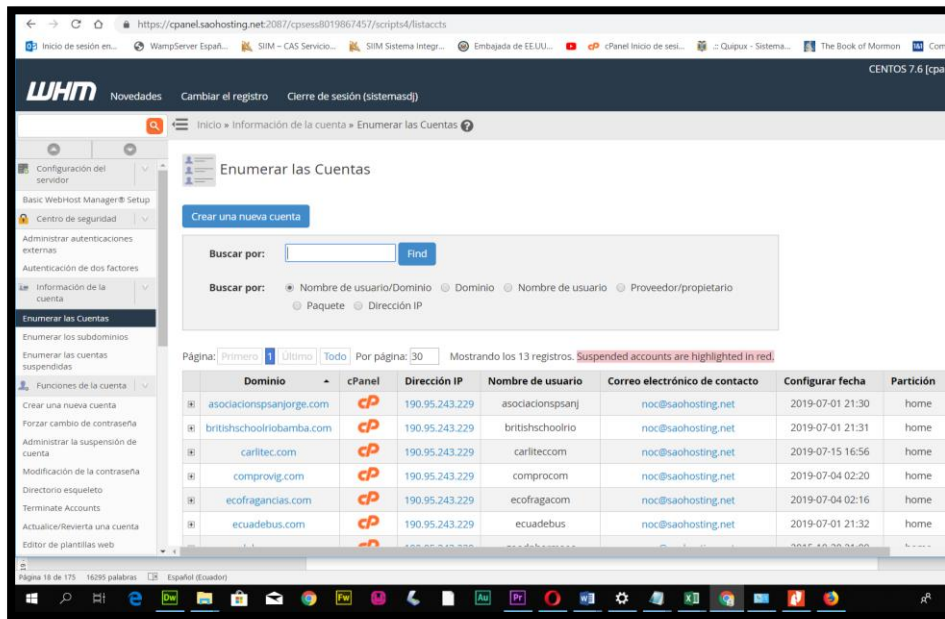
https://cpanel.saohosting.net:2087/cpsess8019867457/scripts4/listaccts

Inicio de sesión en... WampServer Españ... SIIM – CAS Servicio... SIIM Sistema Integr... Embajada de EE.UU.... cPanel Inicio de sesi... :: Quipux - Sistema... The Book of Mormon Com

WHM Novedades Cambiar el registro Cierre de sesión (sistemasdj) CENTOS 7.6 [cpa

Inicio » Información de la cuenta » Enumerar las Cuentas

Configuración del servidor
Basic WebHost Manager® Setup
Centro de seguridad
Administrar autenticaciones externas
Autenticación de dos factores
Información de la cuenta
Enumerar las Cuentas
Enumerar los subdominios
Enumerar las cuentas suspendidas
Funciones de la cuenta
Crear una nueva cuenta
Forzar cambio de contraseña
Administrar la suspensión de cuenta
Modificación de la contraseña
Directorio esqueleto
Terminate Accounts
Actualice/Revierta una cuenta
Editor de plantillas web

Enumerar las Cuentas

Crear una nueva cuenta

Buscar por: Find

Buscar por: Nombre de usuario/Dominio Dominio Nombre de usuario Proveedor/propietario Paquete Dirección IP

Página: Primero 1 Último Todo Por página: 30 Mostrando los 13 registros. Suspended accounts are highlighted in red.

| | Dominio | cPanel | Dirección IP | Nombre de usuario | Correo electrónico de contacto | Configurar fecha | Partición |
|---|---|---|---|---|---|---|---|
| ⊞ | asociacionspsanjorge.com | cP | 190.95.243.229 | asociacionspsanj | noc@saohosting.net | 2019-07-01 21:30 | home |
| ⊞ | britishschoolriobamba.com | cP | 190.95.243.229 | britishschoolrio | noc@saohosting.net | 2019-07-01 21:31 | home |
| ⊞ | carlitec.com | cP | 190.95.243.229 | carliteccom | noc@saohosting.net | 2019-07-15 16:56 | home |
| ⊞ | comprovig.com | cP | 190.95.243.229 | comprocom | noc@saohosting.net | 2019-07-04 02:20 | home |
| ⊞ | ecofragancias.com | cP | 190.95.243.229 | ecofragacom | noc@saohosting.net | 2019-07-04 02:16 | home |
| ⊞ | ecuadebus.com | cP | 190.95.243.229 | ecuadebus | noc@saohosting.net | 2019-07-01 21:32 | home |

Página 18 de 175 16295 palabras Español (Ecuador)